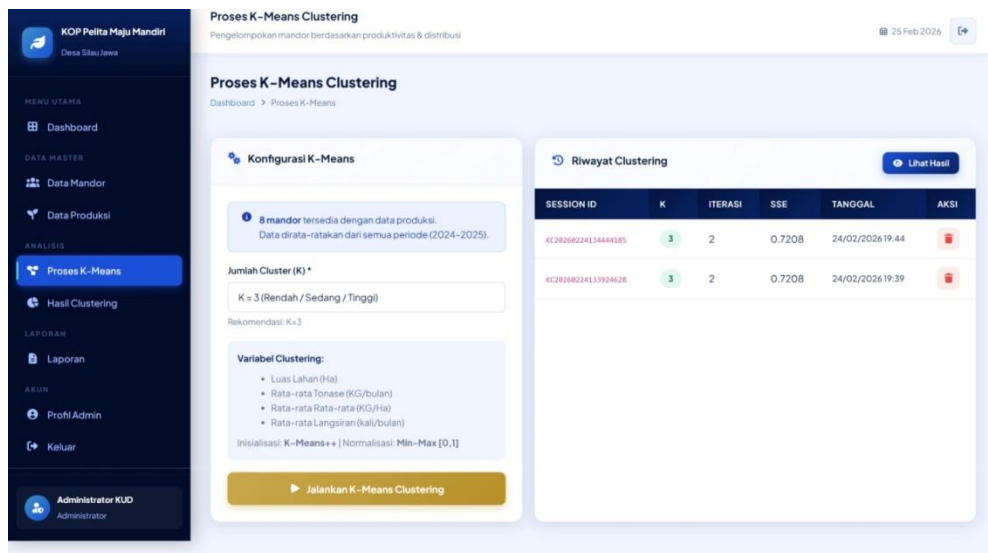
KOP Pelita Maju Mandiri
Desa Silau Jawa

MENU UTAMA
Dashboard
DATA MASTER
Data Mandor
Data Produksi
ANALISIS
Proses K-Means
Hasil Clustering
LAPORAN
Laporan
AKUN
Profil Admin
Keluar

Administrator KUD
Administrator

Proses K-Means Clustering
Pengelompokan mandor berdasarkan produktivitas & distribusi

25 Feb 2026

Proses K-Means Clustering
Dashboard > Proses K-Means

Konfigurasi K-Means

8 mandor tersedia dengan data produksi.
Data dirata-ratakan dari semua periode (2024-2025).

Jumlah Cluster (K) *
K = 3 (Rendah / Sedang / Tinggi)
Rekomendasi: K=3

Variabel Clustering:
• Luas Lahan (Ha)
• Rata-rata Tonase (KG/bulan)
• Rata-rata Rata-rata (KG/Ha)
• Rata-rata Langsiran (kali/bulan)
Inisialisasi: K-Means++ | Normalisasi: Min-Max [0,1]

Jalankan K-Means Clustering

Riwayat Clustering
Lihat Hasil

| SESSION ID | K | ITERASI | SSE | TANGGAL | AKSI |
|---|---|---|---|---|---|
| KC20260224134444185 | 3 | 2 | 0.7208 | 24/02/2026 19:44 | |
| KC20260224133924628 | 3 | 2 | 0.7208 | 24/02/2026 19:39 | |